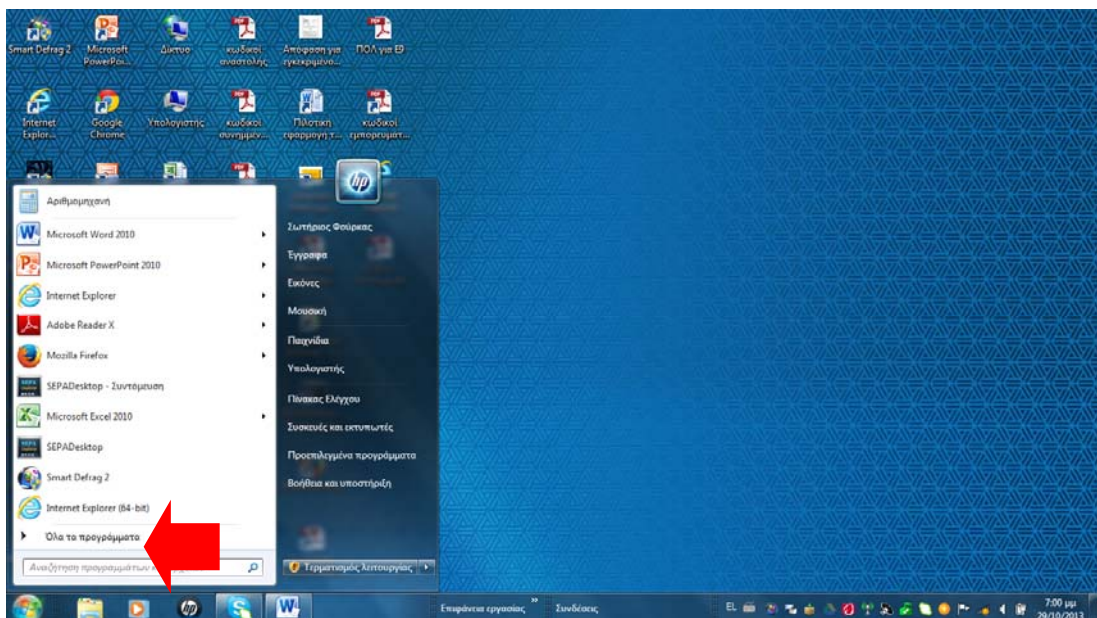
Smart Defrag 2
Microsoft PowerPoi...
Δίκτυο
κωδικοί αναστολής
Απόφαση για εγκεκριμένο...
ΠΟΛ για ΕΦ

Internet Explor...
Google Chrome
Υπολογιστής
κωδικοί συνημμέν...
Πιλοτική εφαρμογή τ...
κωδικοί εμπορευματ...

Αριθμομηχανή
Microsoft Word 2010
Microsoft PowerPoint 2010
Internet Explorer
Adobe Reader X
Mozilla Firefox
SEPADesktop - Συντόμευση
Microsoft Excel 2010
SEPADesktop
Smart Defrag 2
Internet Explorer (64-bit)
Όλα τα προγράμματα
Αναζήτηση προγραμμάτων κ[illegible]

Ζωτήριος Φούρκας
Έγγραφα
Εικόνες
Μουσική
Παιχνίδια
Υπολογιστής
Πίνακας Ελέγχου
Συσκευές και εκτυπωτές
Προεπιλεγμένα προγράμματα
Βοήθεια και υποστήριξη
Τερματισμός λειτουργίας

Επιφάνεια εργασίας
Συνδέσεις
EL
7:00 μμ
29/10/2013